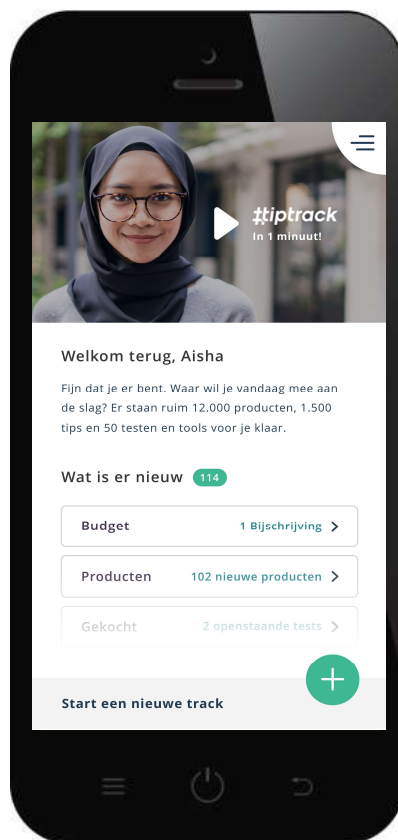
#tiptrack
In 1 minuut!

Welkom terug, Aisha

Fijn dat je er bent. Waar wil je vandaag mee aan de slag? Er staan ruim 12.000 producten, 1.500 tips en 50 testen en tools voor je klaar.

Wat is er nieuw 114

Budget 1 Bijschrijving

Producten 102 nieuwe producten

Gekocht 2 openstaande tests

Start een nieuwe track